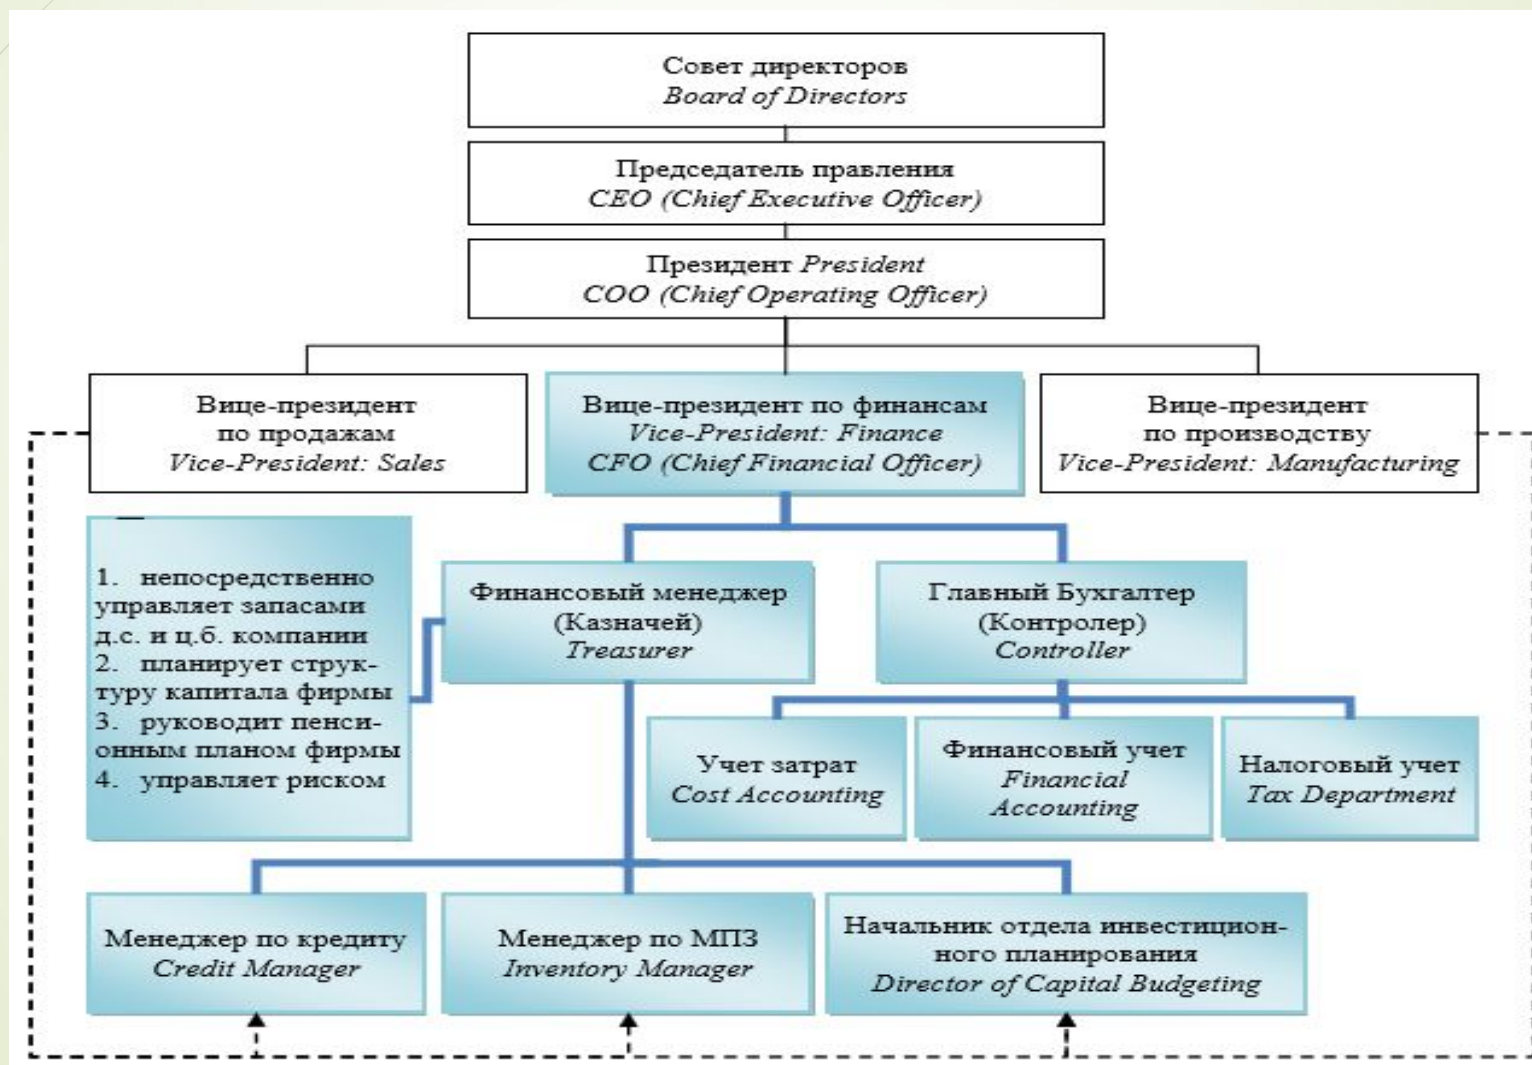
Совет директоров
Board of Directors

Председатель правления
CEO (Chief Executive Officer)

Президент President
COO (Chief Operating Officer)

Вице-президент по продажам
Vice-President: Sales

Вице-президент по финансам
Vice-President: Finance
CFO (Chief Financial Officer)

Вице-президент по производству
Vice-President: Manufacturing

1. непосредственно управляет запасами д.с. и ц.б. компании
2. планирует структуру капитала фирмы
3. руководит пенсионным планом фирмы
4. управляет риском

Финансовый менеджер (Казначей)
Treasurer

Главный Бухгалтер (Контролер)
Controller

Учет затрат
Cost Accounting

Финансовый учет
Financial Accounting

Налоговый учет
Tax Department

Менеджер по кредиту
Credit Manager

Менеджер по МПЗ
Inventory Manager

Начальник отдела инвестиционного планирования
Director of Capital Budgeting